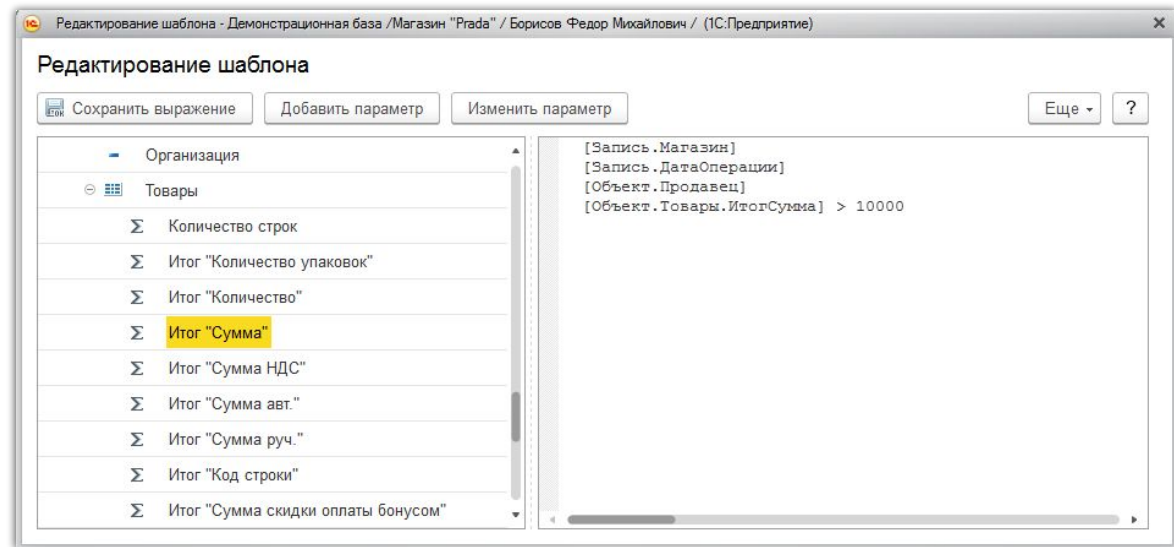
Редактирование шаблона - Демонстрационная база /Магазин "Prada" / Борисов Федор Михайлович / (1С:Предприятие)

Редактирование шаблона

Сохранить выражение | Добавить параметр | Изменить параметр | Еще | ?

Организация
Товары
Количество строк
Итог "Количество упаковок"
Итог "Количество"
Итог "Сумма"
Итог "Сумма НДС"
Итог "Сумма авт."
Итог "Сумма руч."
Итог "Код строки"
Итог "Сумма скидки оплаты бонусом"

[Запись.Магазин]
[Запись.ДатаОперации]
[Объект.Продавец]
[Объект.Товары.ИтогСумма] > 10000